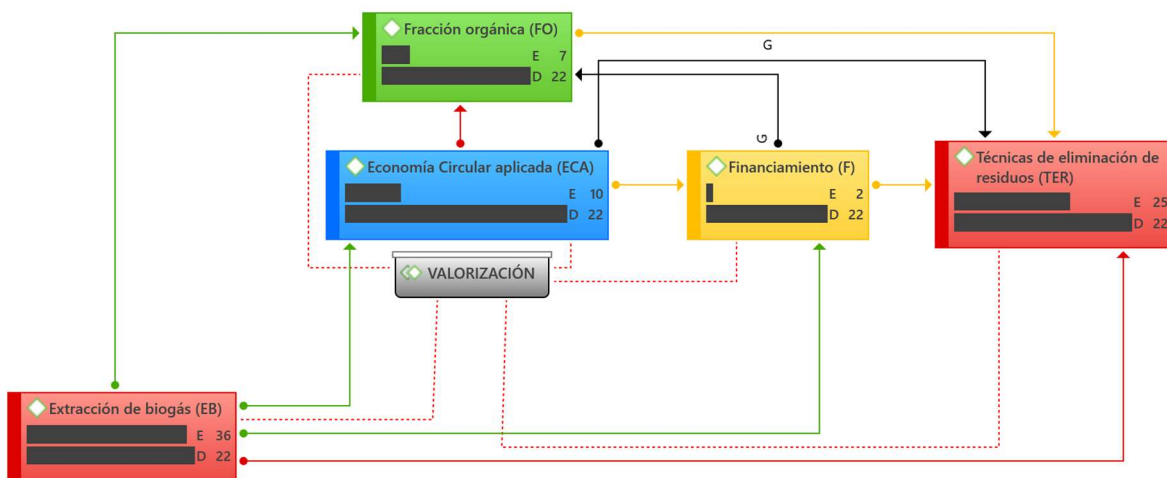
Fracción orgánica (FO)
E 7
D 22

G

G

Economía Circular aplicada (ECA)
E 10
D 22

Financiamiento (F)
E 2
D 22

Técnicas de eliminación de residuos (TER)
E 25
D 22

VALORIZACIÓN

Extracción de biogás (EB)
E 36
D 22